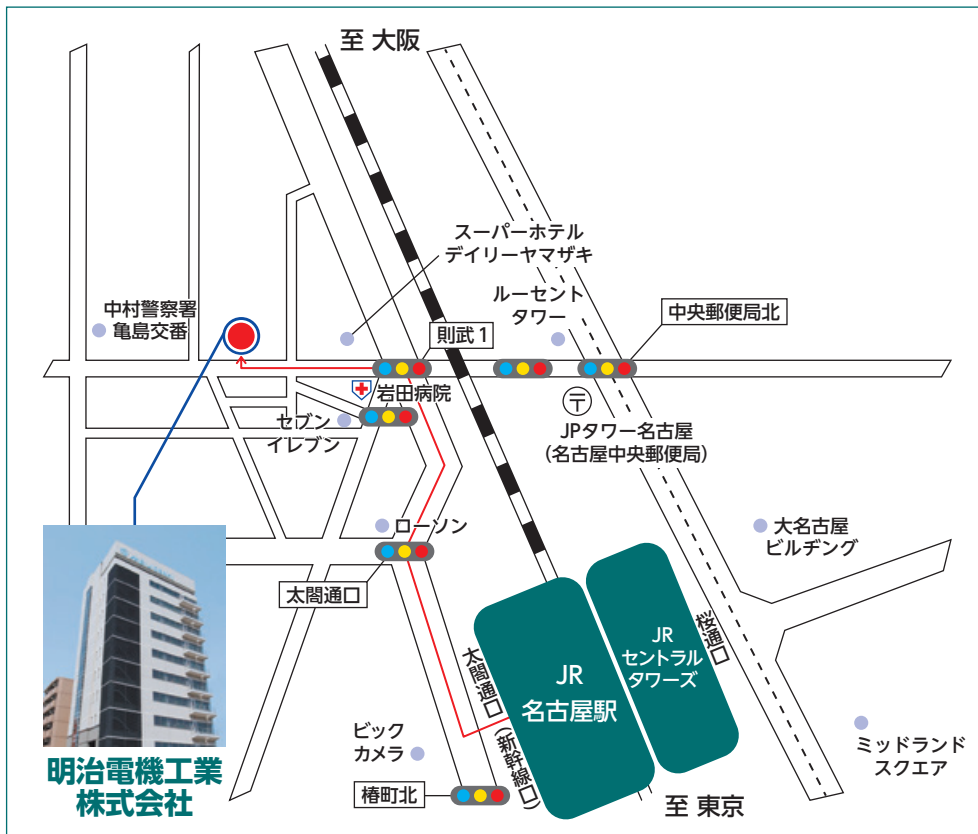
至 大阪

スーパーホテル
デイリーヤマザキ

ルーセント
タワー

中央郵便局北

中村警察署
亀島交番

則武1

岩田病院

セブン
イレブン

JPタワー名古屋
(名古屋中央郵便局)

大名古屋
ビルヂング

ローソン

太閤通口

太閤通口

JR
名古屋駅

JR
セントラル
タワーズ

桜通口

ビック
カメラ

(新幹線口)

ミッドランド
スクエア

椿町北

至 東京

明治電機工業
株式会社